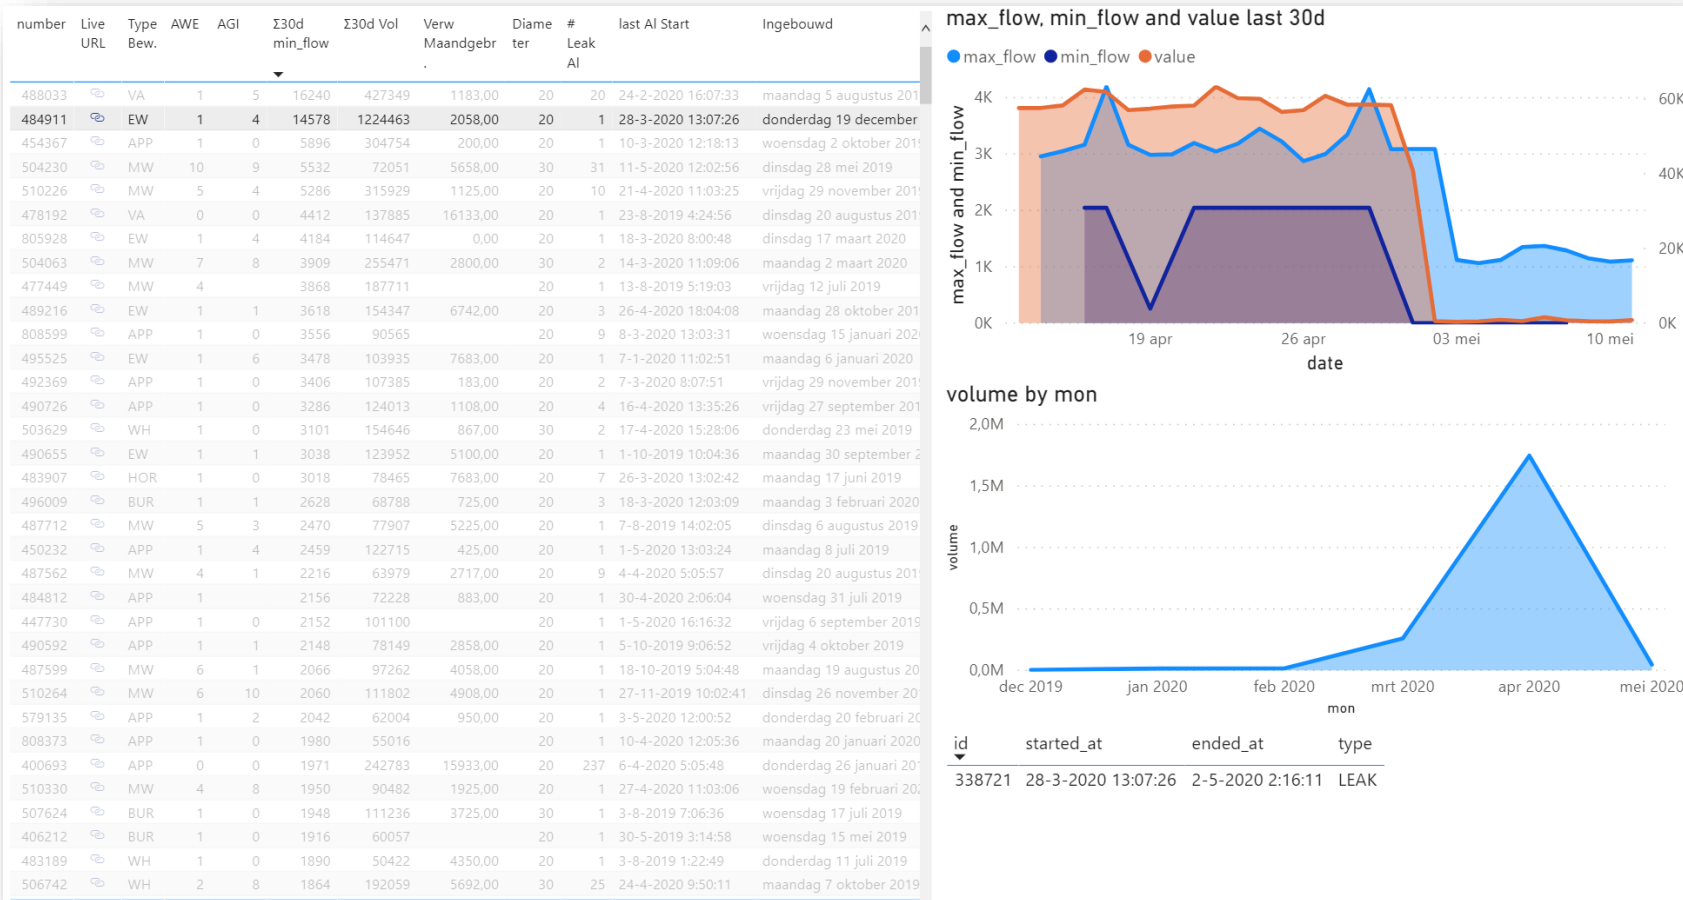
| number | Live URL | Type Bew. | AWE | AGI | Σ30d min_flow | Σ30d Vol | Verw Maandgebr. | Diameter | # Leak Al | last Al Start | Ingebouwd |
|---|---|---|---|---|---|---|---|---|---|---|---|
| 488033 | | VA | 1 | 5 | 16240 | 427349 | 1183,00 | 20 | 20 | 24-2-2020 16:07:33 | maandag 5 augustus 201 |
| 484911 | | EW | 1 | 4 | 14578 | 1224463 | 2058,00 | 20 | 1 | 28-3-2020 13:07:26 | donderdag 19 december |
| 454367 | | APP | 1 | 0 | 5896 | 304754 | 200,00 | 20 | 1 | 10-3-2020 12:18:13 | woensdag 2 oktober 201 |
| 504230 | | MW | 10 | 9 | 5532 | 72051 | 5658,00 | 30 | 31 | 11-5-2020 12:02:56 | dinsdag 28 mei 2019 |
| 510226 | | MW | 5 | 4 | 5286 | 315929 | 1125,00 | 20 | 10 | 21-4-2020 11:03:25 | vrijdag 29 november 201 |
| 478192 | | VA | 0 | 0 | 4412 | 137885 | 16133,00 | 20 | 1 | 23-8-2019 4:24:56 | dinsdag 20 augustus 201 |
| 805928 | | EW | 1 | 4 | 4184 | 114647 | 0,00 | 20 | 1 | 18-3-2020 8:00:48 | dinsdag 17 maart 2020 |
| 504063 | | MW | 7 | 8 | 3909 | 255471 | 2800,00 | 30 | 2 | 14-3-2020 11:09:06 | maandag 2 maart 2020 |
| 477449 | | MW | 4 | | 3868 | 187711 | | 20 | 1 | 13-8-2019 5:19:03 | vrijdag 12 juli 2019 |
| 489216 | | EW | 1 | 1 | 3618 | 154347 | 6742,00 | 20 | 3 | 26-4-2020 18:04:08 | maandag 28 oktober 201 |
| 808599 | | APP | 1 | 0 | 3556 | 90565 | | 20 | 9 | 8-3-2020 13:03:31 | woensdag 15 januari 202 |
| 495525 | | EW | 1 | 6 | 3478 | 103935 | 7683,00 | 20 | 1 | 7-1-2020 11:02:51 | maandag 6 januari 2020 |
| 492369 | | APP | 1 | 0 | 3406 | 107385 | 183,00 | 20 | 2 | 7-3-2020 8:07:51 | vrijdag 29 november 201 |
| 490726 | | APP | 1 | 0 | 3286 | 124013 | 1108,00 | 20 | 4 | 16-4-2020 13:35:26 | vrijdag 27 september 201 |
| 503629 | | WH | 1 | 0 | 3101 | 154646 | 867,00 | 30 | 2 | 17-4-2020 15:28:06 | donderdag 23 mei 2019 |
| 490655 | | EW | 1 | 1 | 3038 | 123952 | 5100,00 | 20 | 1 | 1-10-2019 10:04:36 | maandag 30 september 2 |
| 483907 | | HOR | 1 | 0 | 3018 | 78465 | 7683,00 | 20 | 7 | 26-3-2020 13:02:42 | maandag 17 juni 2019 |
| 496009 | | BUR | 1 | 1 | 2628 | 68788 | 725,00 | 20 | 3 | 18-3-2020 12:03:09 | maandag 3 februari 2020 |
| 487712 | | MW | 5 | 3 | 2470 | 77907 | 5225,00 | 20 | 1 | 7-8-2019 14:02:05 | dinsdag 6 augustus 2019 |
| 450232 | | APP | 1 | 4 | 2459 | 122715 | 425,00 | 20 | 1 | 1-5-2020 13:03:24 | maandag 8 juli 2019 |
| 487562 | | MW | 4 | 1 | 2216 | 63979 | 2717,00 | 20 | 9 | 4-4-2020 5:05:57 | dinsdag 20 augustus 201 |
| 484812 | | APP | 1 | | 2156 | 72228 | 883,00 | 20 | 1 | 30-4-2020 2:06:04 | woensdag 31 juli 2019 |
| 447730 | | APP | 1 | 0 | 2152 | 101100 | | 20 | 1 | 1-5-2020 16:16:32 | vrijdag 6 september 2019 |
| 490592 | | APP | 1 | 1 | 2148 | 78149 | 2858,00 | 20 | 1 | 5-10-2019 9:06:52 | vrijdag 4 oktober 2019 |
| 487599 | | MW | 6 | 1 | 2066 | 97262 | 4058,00 | 20 | 1 | 18-10-2019 5:04:48 | maandag 19 augustus 20 |
| 510264 | | MW | 6 | 10 | 2060 | 111802 | 4908,00 | 20 | 1 | 27-11-2019 10:02:41 | dinsdag 26 november 20 |
| 579135 | | APP | 1 | 2 | 2042 | 62004 | 950,00 | 20 | 1 | 3-5-2020 12:00:52 | donderdag 20 februari 20 |
| 808373 | | APP | 1 | 0 | 1980 | 55016 | | 20 | 1 | 10-4-2020 12:05:36 | maandag 20 januari 2020 |
| 400693 | | APP | 0 | 0 | 1971 | 242783 | 15933,00 | 20 | 237 | 6-4-2020 5:05:48 | donderdag 26 januari 20 |
| 510330 | | MW | 4 | 8 | 1950 | 90482 | 1925,00 | 20 | 1 | 27-4-2020 11:03:06 | woensdag 19 februari 20 |
| 507624 | | BUR | 1 | 0 | 1948 | 111236 | 3725,00 | 30 | 1 | 3-8-2019 7:06:36 | woensdag 17 juli 2019 |
| 406212 | | BUR | 1 | 0 | 1916 | 60057 | | 20 | 1 | 30-5-2019 3:14:58 | woensdag 15 mei 2019 |
| 483189 | | WH | 1 | 0 | 1890 | 50422 | 4350,00 | 20 | 1 | 3-8-2019 1:22:49 | donderdag 11 juli 2019 |
| 506742 | | WH | 2 | 8 | 1864 | 192059 | 5692,00 | 30 | 25 | 24-4-2020 9:50:11 | maandag 7 oktober 2019 |

max_flow, min_flow and value last 30d

max_flow min_flow value

max_flow and min_flow

4K 3K 2K 1K 0K

60K 40K 20K 0K

19 apr 26 apr 03 mei 10 mei

date

volume by mon

2,0M 1,5M 1,0M 0,5M 0,0M

volume

dec 2019 jan 2020 feb 2020 mrt 2020 apr 2020 mei 2020

mon

| id | started_at | ended_at | type |
|---|---|---|---|
| 338721 | 28-3-2020 13:07:26 | 2-5-2020 2:16:11 | LEAK |